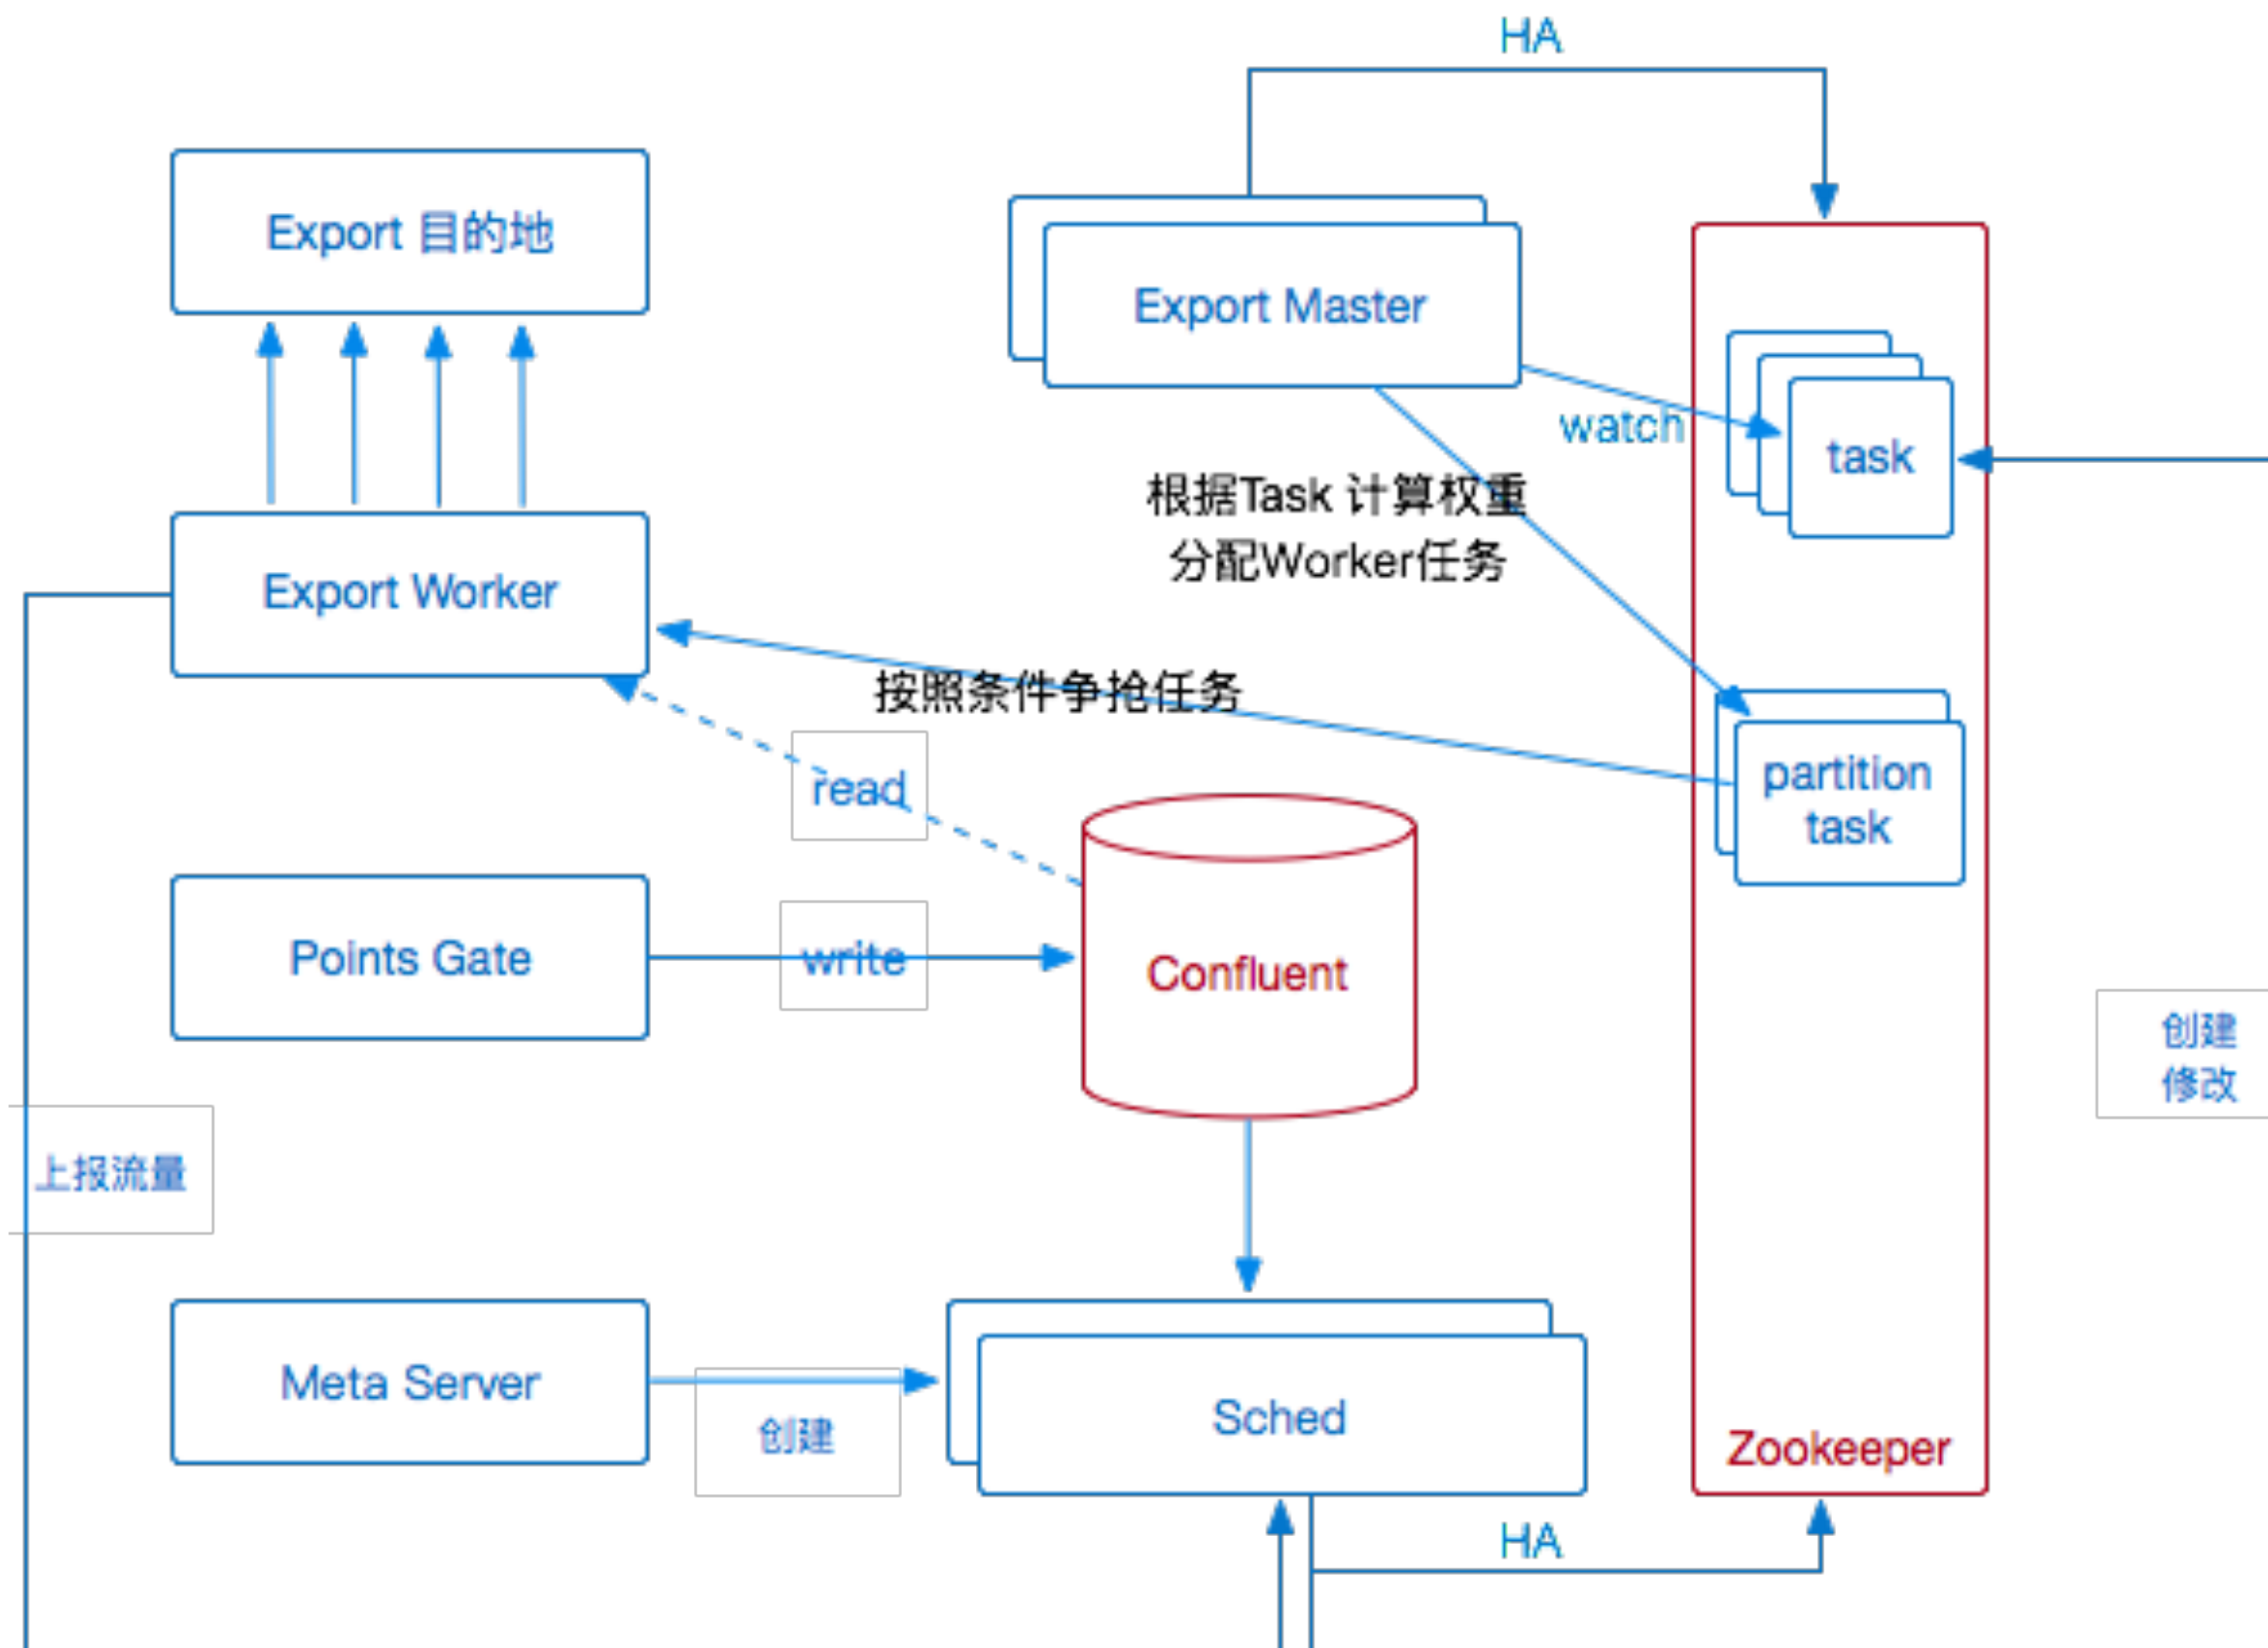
HA

Export 目的地

Export Master

watch

task

根据Task 计算权重
分配Worker任务

Export Worker

按照条件争抢任务

read

partition task

Points Gate

write

Confluent

创建
修改

上报流量

Meta Server

创建

Sched

Zookeeper

HA